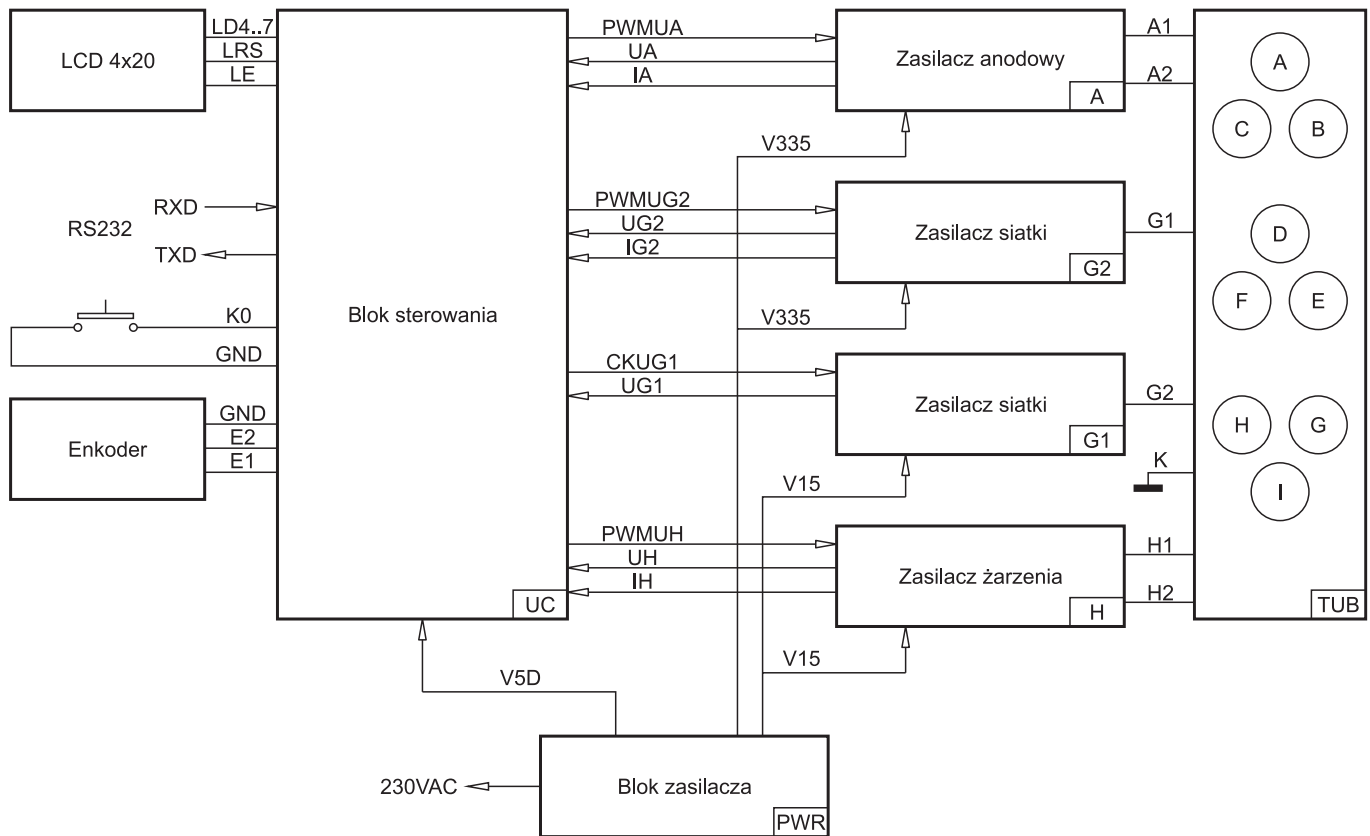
LCD 4x20
LD4..7
LRS
LE

RS232
RXD
TXD

K0
GND

Enkoder
GND
E2
E1

Blok sterowania
UC

PWMUA
UA
IA
Zasilacz anodowy
A
V335

PWMUG2
UG2
IG2
Zasilacz siatki
G2
V335

CKUG1
UG1
Zasilacz siatki
G1
V15

PWMUH
UH
IH
Zasilacz żarzenia
H
V15

V5D

230VAC
Blok zasilacza
PWR

A1
A2
G1
G2
K
H1
H2

A
C
B
D
F
E
H
G
I
TUB